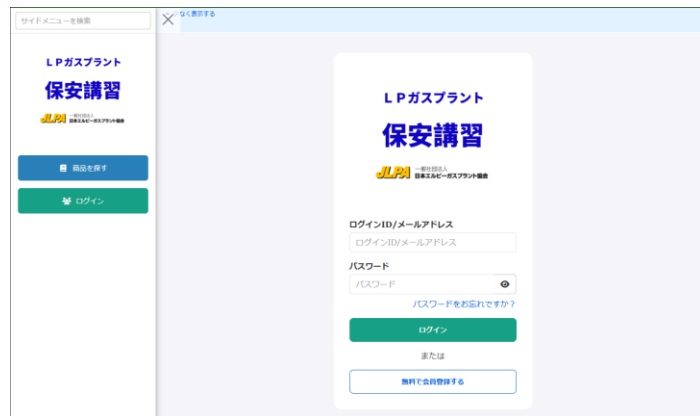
サイドメニューを検索

ＬＰガスプラント
保安講習
JLPA 一般社団法人 日本エルピーガスプラント協会

商品を探す
ログイン

なく表示する

ＬＰガスプラント
保安講習
JLPA 一般社団法人 日本エルピーガスプラント協会

ログインID/メールアドレス
ログインID/メールアドレス
パスワード
パスワード
パスワードをお忘れですか？
ログイン
または
無料で会員登録する